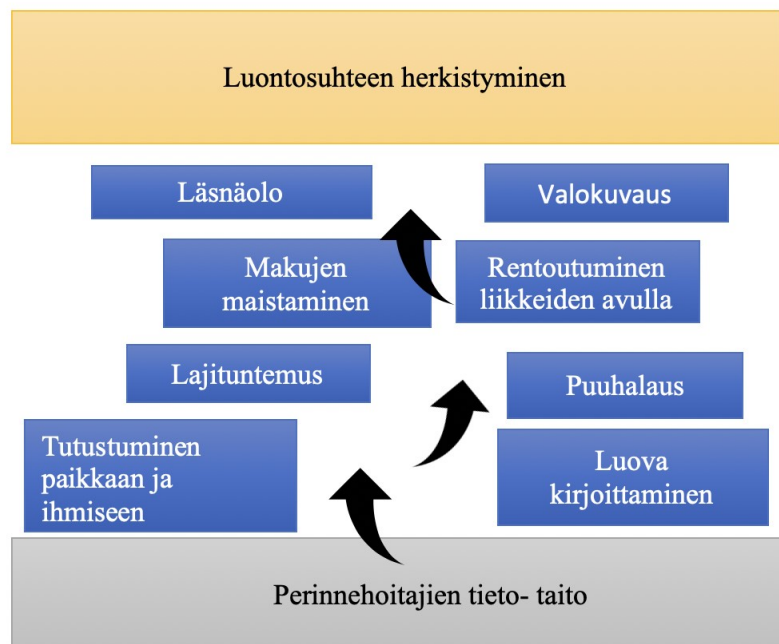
Luontosuhteen herkistyminen

Läsnäolo

Valokuvaus

Makujen maistaminen

Rentoutuminen liikkeiden avulla

Lajituntemus

Puuhalaus

Tutustuminen paikkaan ja ihmiseen

Luova kirjoittaminen

Perinnehoitajien tieto- taito